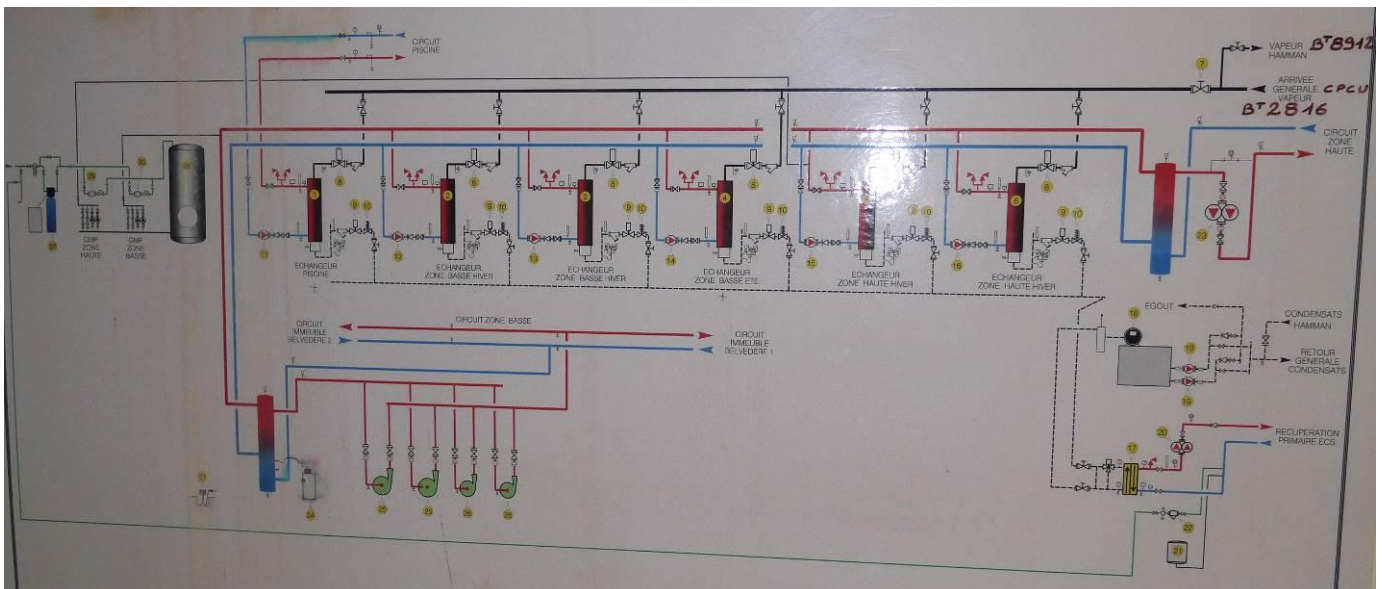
CIRCUIT PISCINE

VAPEUR HAMMAN $B^T 8912$

7

ARRIVEE GENERALE VAPEUR CPCU $B^T 2816$

CIRCUIT ZONE HAUTE

GMP ZONE HAUTE

GMP ZONE BASSE

27

1 8 9 10 11 ECHANGEUR PISCINE

2 8 9 10 12 ECHANGEUR ZONE BASSE HIVER

3 8 9 10 13 ECHANGEUR ZONE BASSE HIVER

4 8 9 10 14 ECHANGEUR ZONE BASSE ETE

5 9 10 15 ECHANGEUR ZONE HAUTE HIVER

6 8 9 10 16 ECHANGEUR ZONE HAUTE HIVER

23

EGOUT

18

CONDENSATS HAMMAN

19

RETOUR GENERALE CONDENSATS

19

CIRCUIT IMMEUBLE BELVEDERE 2

CIRCUIT ZONE BASSE

CIRCUIT IMMEUBLE BELVEDERE 1

20

RECUPERATION PRIMAIRE ECS

17

22

21

24

25 25 26 26